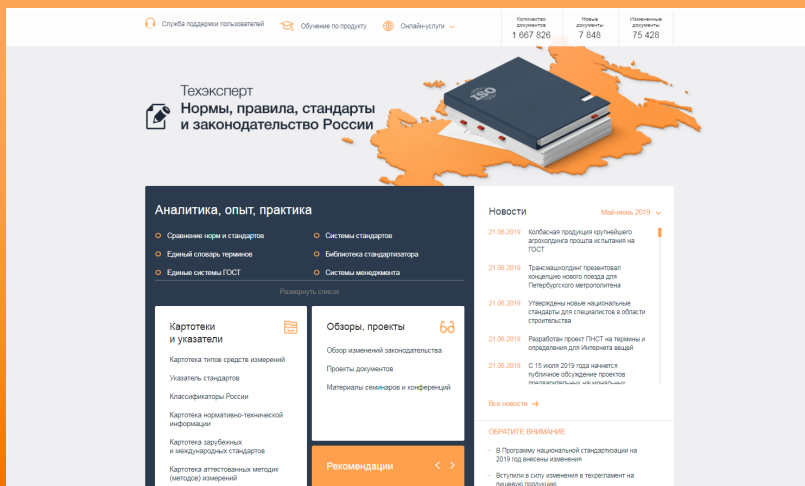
Служба поддержки пользователей
Обучение по продукту
Онлайн-услуги
Количество документов
1 667 826
Новые документы
7 848
Измененные документы
75 428

Техэксперт
Нормы, правила, стандарты и законодательство России

Аналитика, опыт, практика

Сравнение норм и стандартов
Системы стандартов
Единый словарь терминов
Библиотека стандартизатора
Единые системы ГОСТ
Системы менеджмента

Развернуть список

Картотеки и указатели

Картотека типов средств измерений
Указатель стандартов
Классификаторы России
Картотека нормативно-технической информации
Картотека зарубежных и международных стандартов
Картотека аттестованных методик (методов) измерений

Обзоры, проекты

Обзор изменений законодательства
Проекты документов
Материалы семинаров и конференций

Рекомендации

Новости
Май-июнь 2019

21.06.2019 Колбасная продукция крупнейшего агрохолдинга прошла испытания на ГОСТ
21.06.2019 Трансмашхолдинг презентовал концепцию нового поезда для Петербургского метрополитена
21.06.2019 Утверждены новые национальные стандарты для специалистов в области строительства
21.06.2019 Разработан проект ПНСТ на термины и определения для Интернета вещей
21.06.2019 С 15 июля 2019 года начнется публичное обсуждение проектов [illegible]

Все новости

ОБРАТИТЕ ВНИМАНИЕ
В Программу национальной стандартизации на 2019 год внесены изменения
Вступили в силу изменения в техрегламент на пищевую продукцию